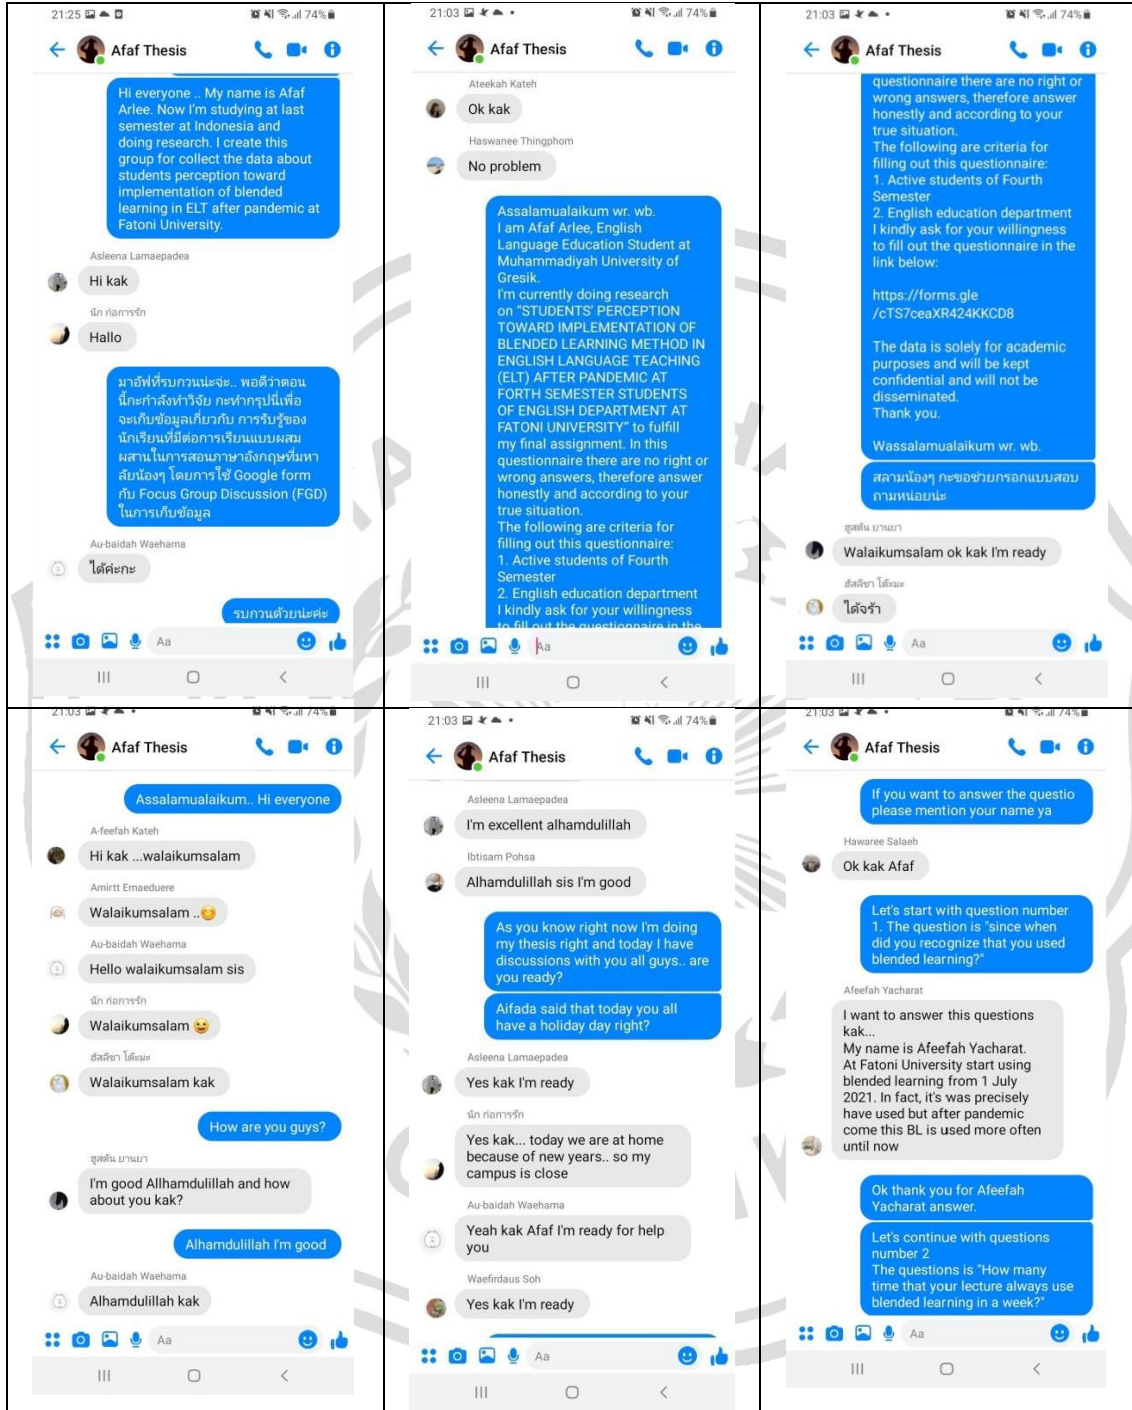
21:25 74%

Afaf Thesis

Hi everyone .. My name is Afaf Arlee. Now I'm studying at last semester at Indonesia and doing research. I create this group for collect the data about students perception toward implementation of blended learning in ELT after pandemic at Fatoni University.

Asleena Lamaepadea

Hi kak

นัท ก่อการรัก

Hallo

มาอัฟที่รบกวนน่ะจ๊ะ.. พอดีว่าตอนนี้กะกำลังทำวิจัย กะทำกรุปนี้เพื่อจะเก็บข้อมูลเกี่ยวกับ การรับรู้ของนักเรียนที่มีต่อการเรียนแบบผสมผสานในการสอนภาษาอังกฤษที่มหาลัยน้องๆ โดยการใช้ Google form กับ Focus Group Discussion (FGD) ในการเก็บข้อมูล

Au-baidah Waehama

ได้ค่ะกะ

รบกวนด้วยน่ะค่ะ

Aa

21:03 74%

Afaf Thesis

Ateekah Kateh

Ok kak

Haswanee Thingphom

No problem

Assalamualaikum wr. wb.
I am Afaf Arlee, English Language Education Student at Muhammadiyah University of Gresik.
I'm currently doing research on "STUDENTS' PERCEPTION TOWARD IMPLEMENTATION OF BLENDED LEARNING METHOD IN ENGLISH LANGUAGE TEACHING (ELT) AFTER PANDEMIC AT FORTH SEMESTER STUDENTS OF ENGLISH DEPARTMENT AT FATONI UNIVERSITY" to fulfill my final assignment. In this questionnaire there are no right or wrong answers, therefore answer honestly and according to your true situation.
The following are criteria for filling out this questionnaire:
1. Active students of Fourth Semester
2. English education department
I kindly ask for your willingness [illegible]

Aa

21:03 74%

Afaf Thesis

questionnaire there are no right or wrong answers, therefore answer honestly and according to your true situation.
The following are criteria for filling out this questionnaire:
1. Active students of Fourth Semester
2. English education department
I kindly ask for your willingness to fill out the questionnaire in the link below:

https://forms.gle/cTS7ceaXR424KKCD8

The data is solely for academic purposes and will be kept confidential and will not be disseminated.
Thank you.

Wassalamualaikum wr. wb.

สลามน้องๆ กะขอช่วยกรอกแบบสอบถามหน่อยน่ะ

ซูสต์น ยานยา

Walaikumsalam ok kak I'm ready

ฮัสรีชา โต๊ะมะ

ได้จ้า

Aa

21:03 74%

Afaf Thesis

Assalamualaikum.. Hi everyone

A-feefah Kateh

Hi kak ...walaikumsalam

Amirtt Emaeduere

Walaikumsalam ..😊

Au-baidah Waehama

Hello walaikumsalam sis

นัท ก่อการรัก

Walaikumsalam 😆

ฮัสรีชา โต๊ะมะ

Walaikumsalam kak

How are you guys?

ซูสต์น ยานยา

I'm good Allhamdulillah and how about you kak?

Alhamdulillah I'm good

Au-baidah Waehama

Alhamdulillah kak

Aa

21:03 74%

Afaf Thesis

Asleena Lamaepadea

I'm excellent alhamdulillah

Ibtisam Pohsa

Alhamdulillah sis I'm good

As you know right now I'm doing my thesis right and today I have discussions with you all guys.. are you ready?

Aifada said that today you all have a holiday day right?

Asleena Lamaepadea

Yes kak I'm ready

นัท ก่อการรัก

Yes kak... today we are at home because of new years.. so my campus is close

Au-baidah Waehama

Yeah kak Afaf I'm ready for help you

Waefirdaus Soh

Yes kak I'm ready

Aa

21:03 74%

Afaf Thesis

If you want to answer the questio please mention your name ya

Hawaree Salaeh

Ok kak Afaf

Let's start with question number 1. The question is "since when did you recognize that you used blended learning?"

Afeefah Yacharat

I want to answer this questions kak...
My name is Afeefah Yacharat.
At Fatoni University start using blended learning from 1 July 2021. In fact, it's was precisely have used but after pandemic come this BL is used more often until now

Ok thank you for Afeefah Yacharat answer.

Let's continue with questions number 2
The questions is "How many time that your lecture always use blended learning in a week?"

Aa